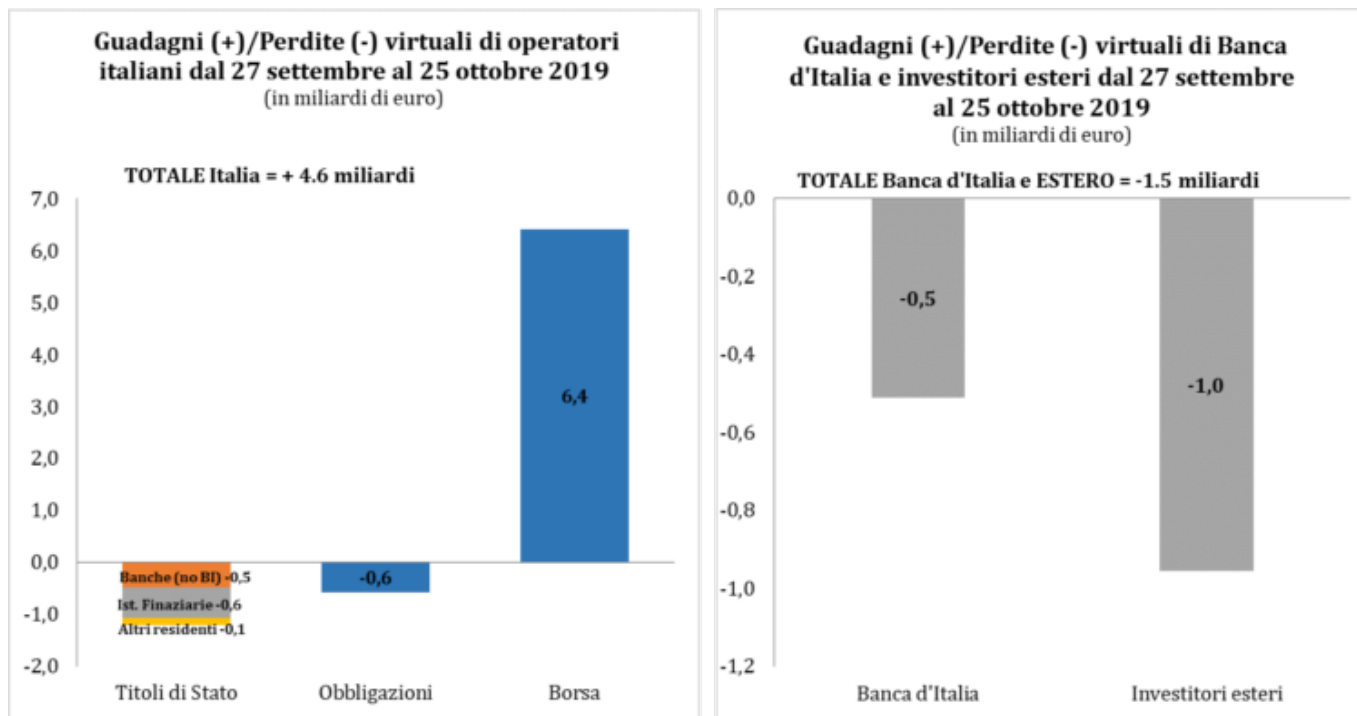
Guadagni (+)/Perdite (-) virtuali di operatori italiani dal 27 settembre al 25 ottobre 2019
(in miliardi di euro)

TOTALE Italia = + 4.6 miliardi

7,0
6,0
5,0
4,0
3,0
2,0
1,0
0,0
-1,0
-2,0

Banche (no BI) -0,5
Ist. Finaziarie -0,6
Altri residenti -0,1
-0,6
6,4

Titoli di Stato
Obbligazioni
Borsa

Guadagni (+)/Perdite (-) virtuali di Banca d'Italia e investitori esteri dal 27 settembre al 25 ottobre 2019
(in miliardi di euro)

TOTALE Banca d'Italia e ESTERO = -1.5 miliardi

0,0
-0,2
-0,4
-0,6
-0,8
-1,0
-1,2

-0,5
-1,0

Banca d'Italia
Investitori esteri